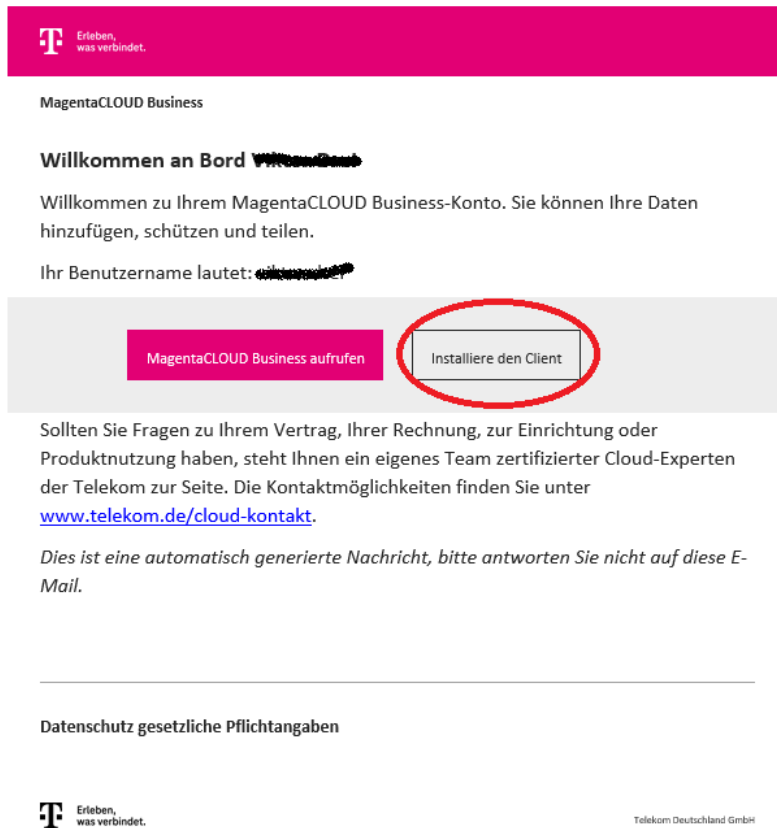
Erleben, was verbindet.

MagentaCLOUD Business

Willkommen an Bord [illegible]

Willkommen zu Ihrem MagentaCLOUD Business-Konto. Sie können Ihre Daten hinzufügen, schützen und teilen.

Ihr Benutzername lautet: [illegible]

MagentaCLOUD Business aufrufen

Installiere den Client

Sollten Sie Fragen zu Ihrem Vertrag, Ihrer Rechnung, zur Einrichtung oder Produktnutzung haben, steht Ihnen ein eigenes Team zertifizierter Cloud-Experten der Telekom zur Seite. Die Kontaktmöglichkeiten finden Sie unter www.telekom.de/cloud-kontakt.

Dies ist eine automatisch generierte Nachricht, bitte antworten Sie nicht auf diese E-Mail.

Datenschutz gesetzliche Pflichtangaben

Erleben, was verbindet.

Telekom Deutschland GmbH